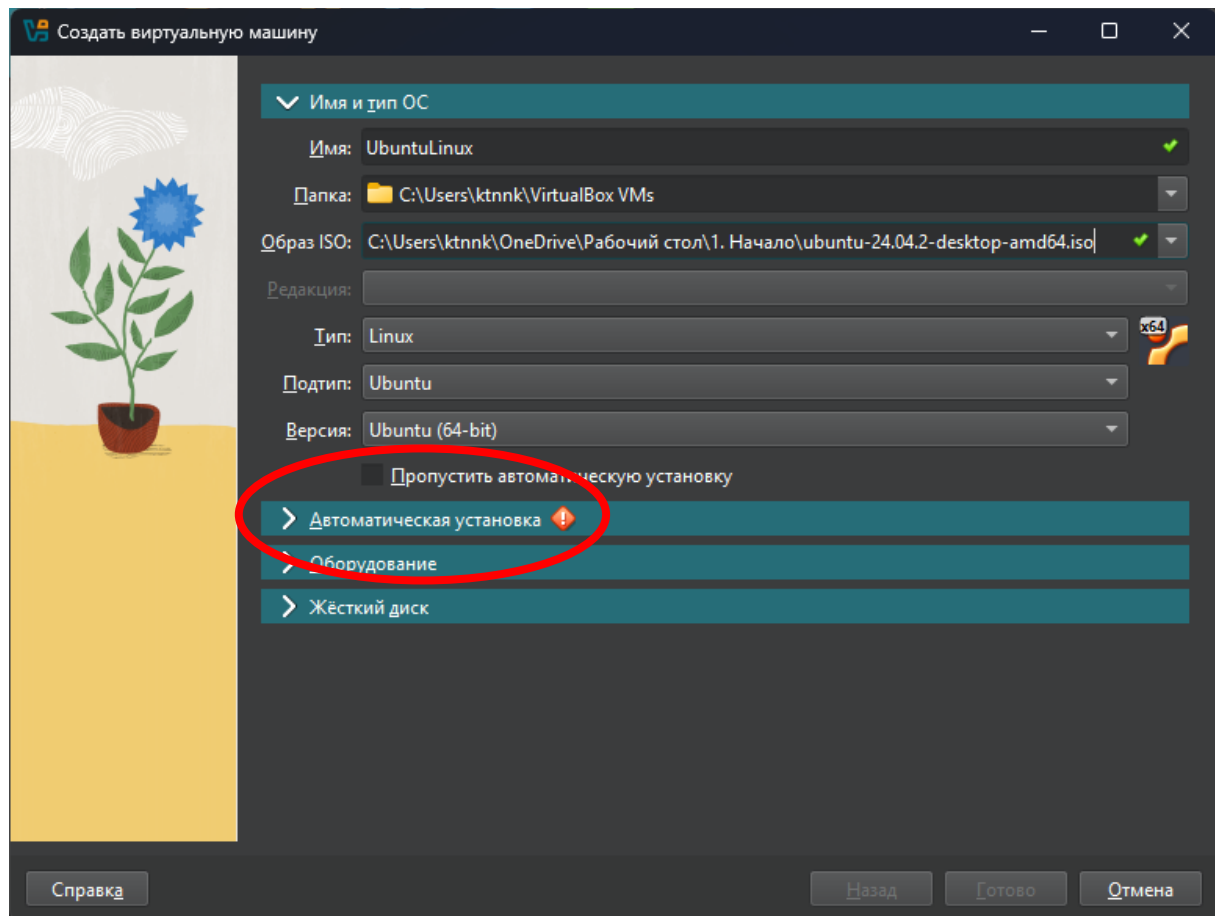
Создать виртуальную машину

Имя и тип ОС

Имя: UbuntuLinux

Папка: C:\Users\ktnnk\VirtualBox VMs

Образ ISO: C:\Users\ktnnk\OneDrive\Рабочий стол\1. Начало\ubuntu-24.04.2-desktop-amd64.iso

Редакция:

Тип: Linux

x64

Подтип: Ubuntu

Версия: Ubuntu (64-bit)

Пропустить автоматическую установку

Автоматическая установка

Оборудование

Жёсткий диск

Справка

Назад

Готово

Отмена